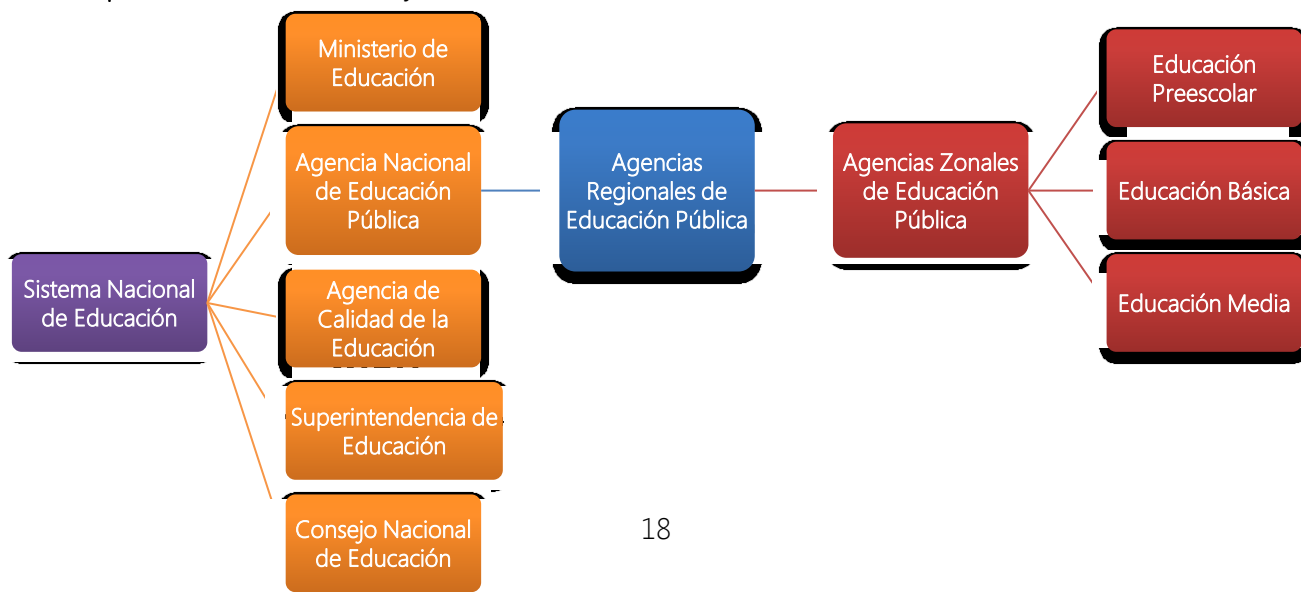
Sistema Nacional de Educación

Ministerio de Educación

Agencia Nacional de Educación Pública

Agencia de Calidad de la Educación

Superintendencia de Educación

Consejo Nacional de Educación

Agencias Regionales de Educación Pública

Agencias Zonales de Educación Pública

Educación Preescolar

Educación Básica

Educación Media

18